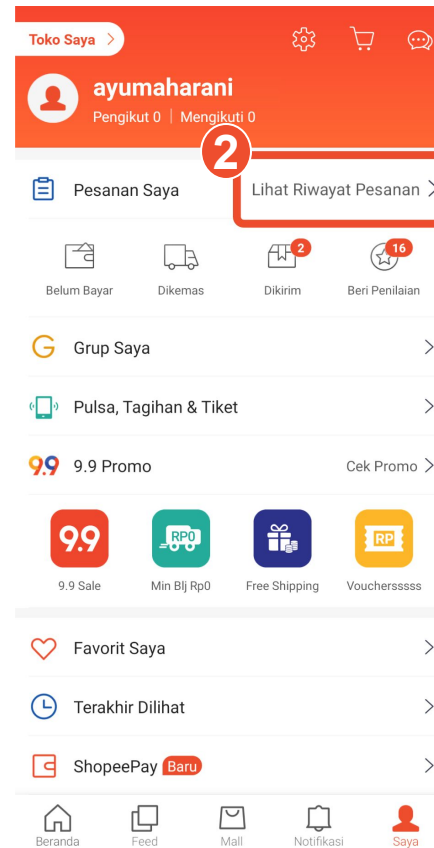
Toko Saya >

ayumaharani
Pengikut 0 | Mengikuti 0

2

Pesanan Saya
Lihat Riwayat Pesanan >

Belum Bayar
Dikemas
2
Dikirim
16
Beri Penilaian

Grup Saya >

Pulsa, Tagihan & Tiket >

9.9 Promo
Cek Promo >

9.9
9.9 Sale
RP0
Min Blj Rp0
Free Shipping
RP
Vouchersssss

Favorit Saya >

Terakhir Dilihat >

ShopeePay Baru >

Beranda
Feed
Mall
Notifikasi
Saya